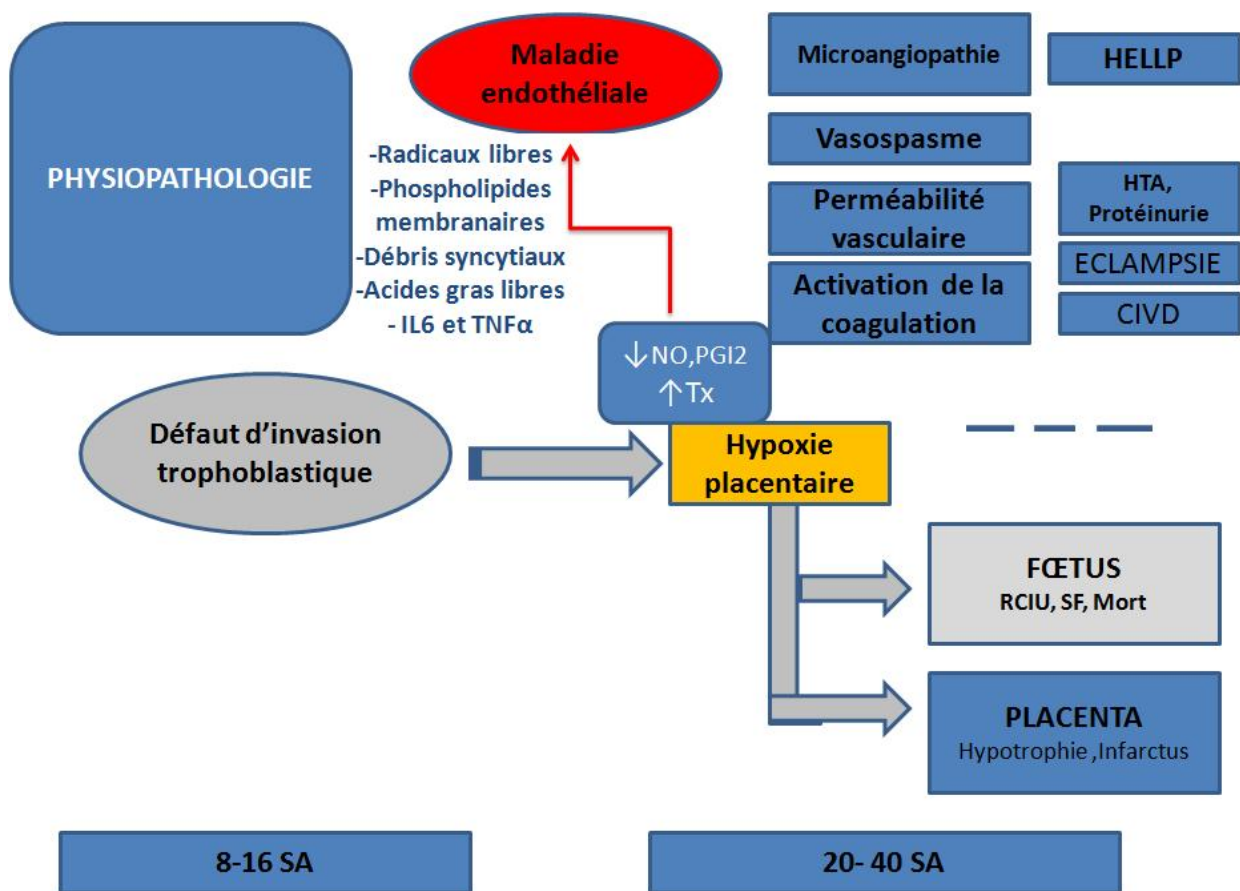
PHYSIOPATHOLOGIE

Maladie endothéliale

-Radicaux libres
-Phospholipides membranaires
-Débris syncytiaux
-Acides gras libres
- IL6 et TNFα

Microangiopathie

HELLP

Vasospasme

Perméabilité vasculaire

HTA, Protéinurie

ECLAMPSIE

Activation de la coagulation

CIVD

$\downarrow$NO,PGI2
$\uparrow$Tx

Défaut d'invasion trophoblastique

Hypoxie placentaire

FŒTUS
RCIU, SF, Mort

PLACENTA
Hypotrophie ,Infarctus

8-16 SA

20- 40 SA